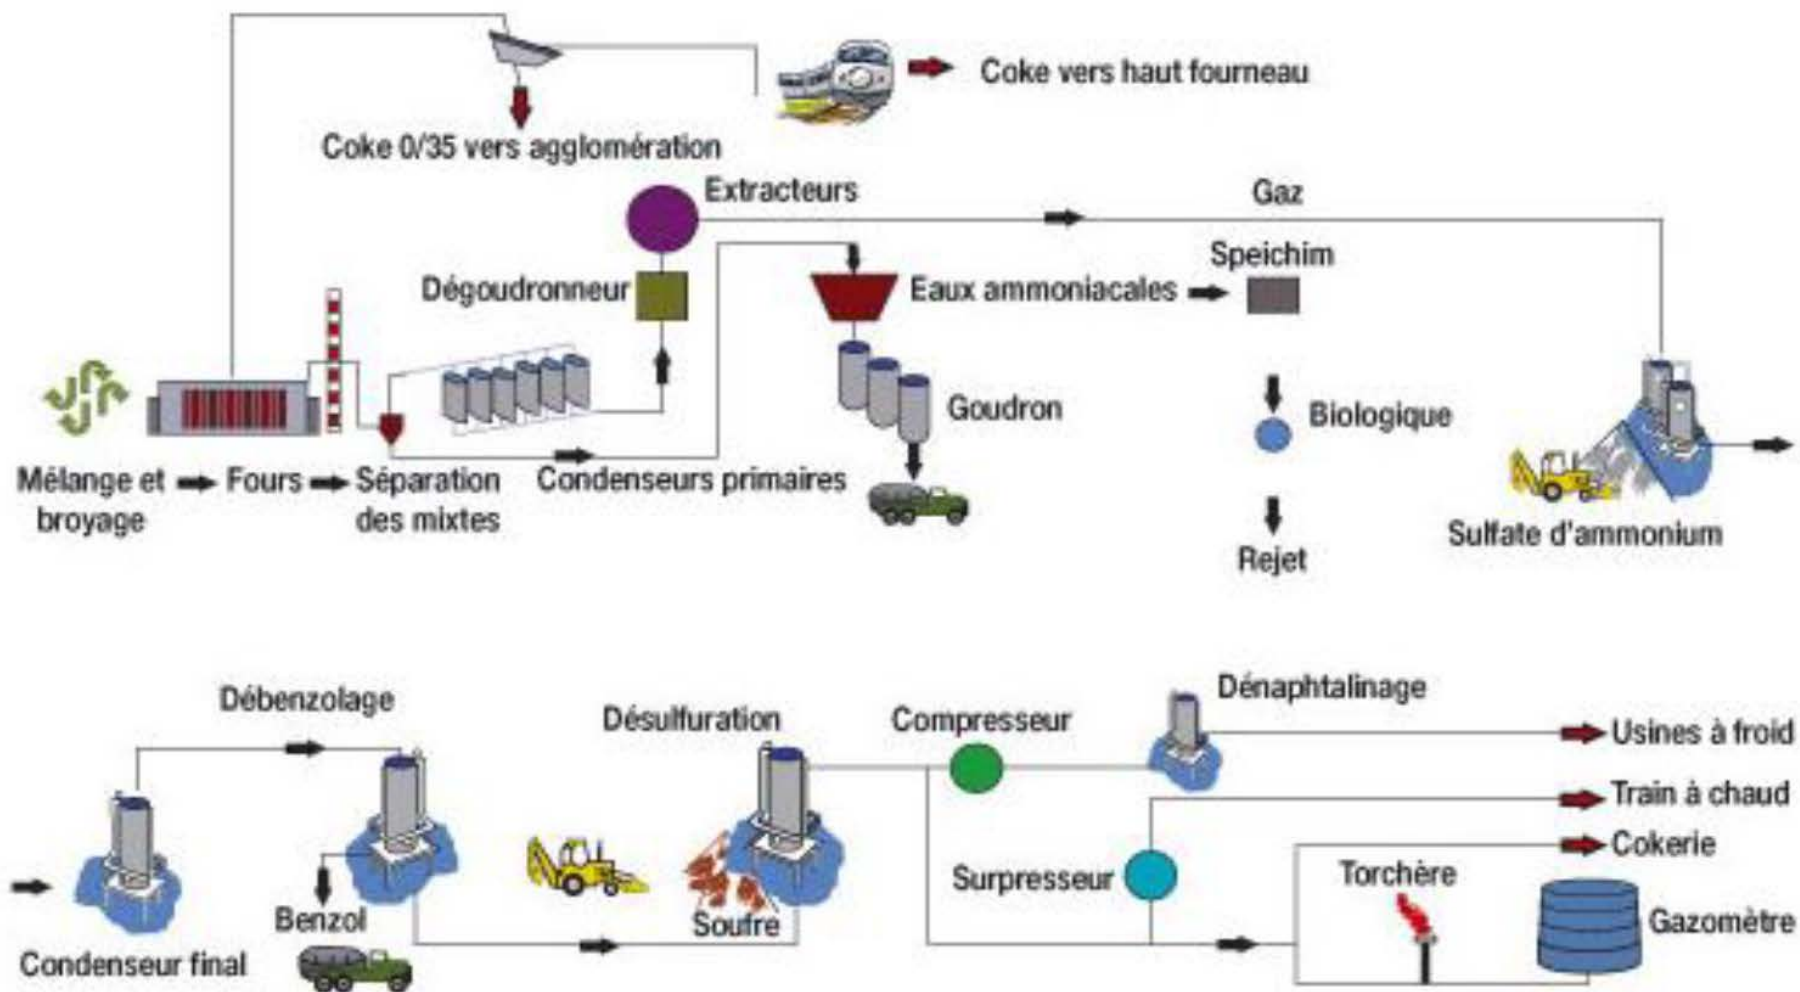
Coke vers haut fourneau

Coke 0/35 vers agglomération

Extracteurs

Gaz

Speichim

Dégoudronneur

Eaux ammoniacales

Goudron

Biologique

Mélange et broyage

Fours

Séparation des mixtes

Condenseurs primaires

Rejet

Sulfate d'ammonium

Débenzolage

Désulfuration

Compresseur

Dénaphtalinage

Usines à froid

Train à chaud

Cokerie

Surpresseur

Torchère

Gazomètre

Benzol

Soufre

Condenseur final